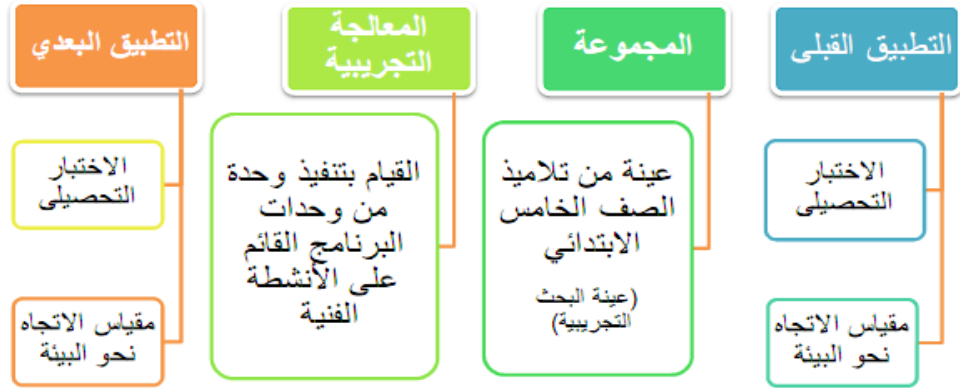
التطبيق القبلى

الاختبار التحصيلى

مقياس الاتجاه نحو البيئة

المجموعة

عينة من تلاميذ الصف الخامس الابتدائي

(عينة البحث التجريبية)

المعالجة التجريبية

القيام بتنفيذ وحدة من وحدات البرنامج القائم على الأنشطة الفنية

التطبيق البعدي

الاختبار التحصيلى

مقياس الاتجاه نحو البيئة